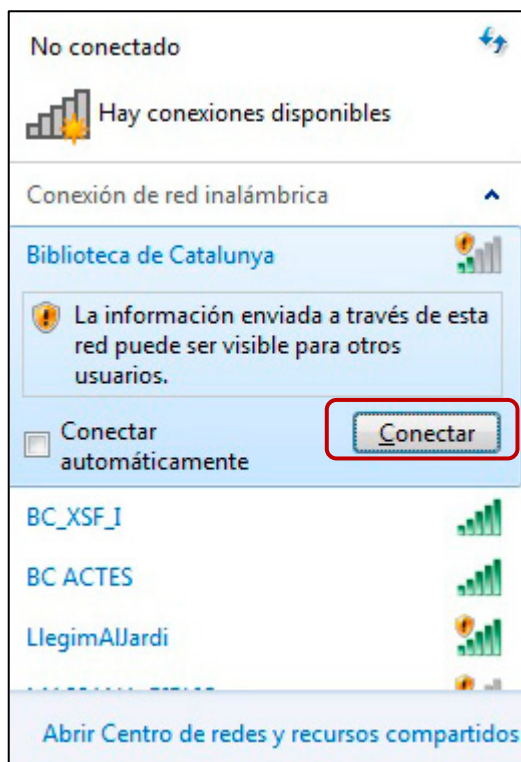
No conectado

Hay conexiones disponibles

Conexión de red inalámbrica

Biblioteca de Catalunya

La información enviada a través de esta red puede ser visible para otros usuarios.

Conectar automáticamente

Conectar

BC_XSF_I

BC ACTES

LlegimAlJardi

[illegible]

Abrir Centro de redes y recursos compartidos